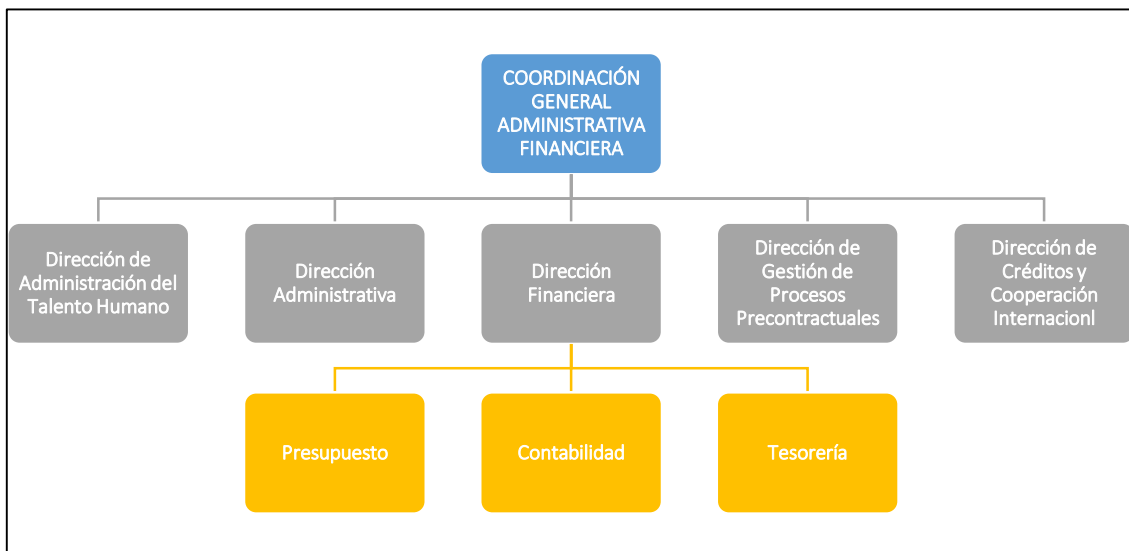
COORDINACIÓN GENERAL ADMINISTRATIVA FINANCIERA

Dirección de Administración del Talento Humano

Dirección Administrativa

Dirección Financiera

Dirección de Gestión de Procesos Precontractuales

Dirección de Créditos y Cooperación Internacionl

Presupuesto

Contabilidad

Tesorería